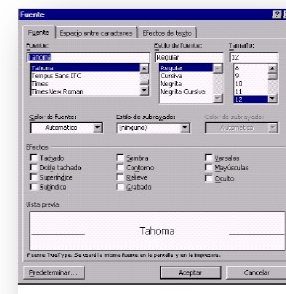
Fuente

Fuente | Espacio entre caracteres | Efectos de texto

Fuente:
Tahoma
Tahoma
Tempus Sans ITC
Times
Times New Roman

Estilo de fuente:
Regular
Regular
Cursiva
Negrita
Negrita Cursiva

Tamaño:
12
8
9
10
11
12

Color de fuente:
Automático

Estilo de subrayado:
(ninguno)

Color de subrayado:
Automático

Efectos
Tachado
Doble tachado
Superíndice
Subíndice
Sombra
Contorno
Relieve
Grabado
Versales
Mayúsculas
Oculto

Vista previa

Tahoma

Fuente TrueType. Se usará la misma fuente en la pantalla y en la impresora.

Predeterminar... | Aceptar | Cancelar